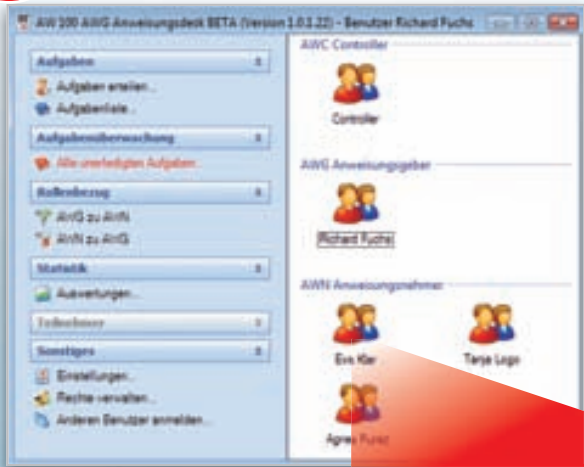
AW 100 AWG Anweisungsdesk BETA (Version 1.0.1.22) - Benutzer Richard Fuchs

Aufgaben
Aufgaben erstellen...
Aufgabenliste...

Aufgabenüberwachung
Alle unerledigten Aufgaben

Rollenbezug
AWG zu AWN
AWN zu AWG

Statistik
Auswertungen...

Teilnehmer

Sonstiges
Einstellungen...
Rechte verwalten...
Anderen Benutzer anmelden...

AWC Controller
Controller

AWG Anweisungsgeber
Richard Fuchs

AWN Anweisungsnehmer
Eva Klar
Tanja Logo
Agnes Furez